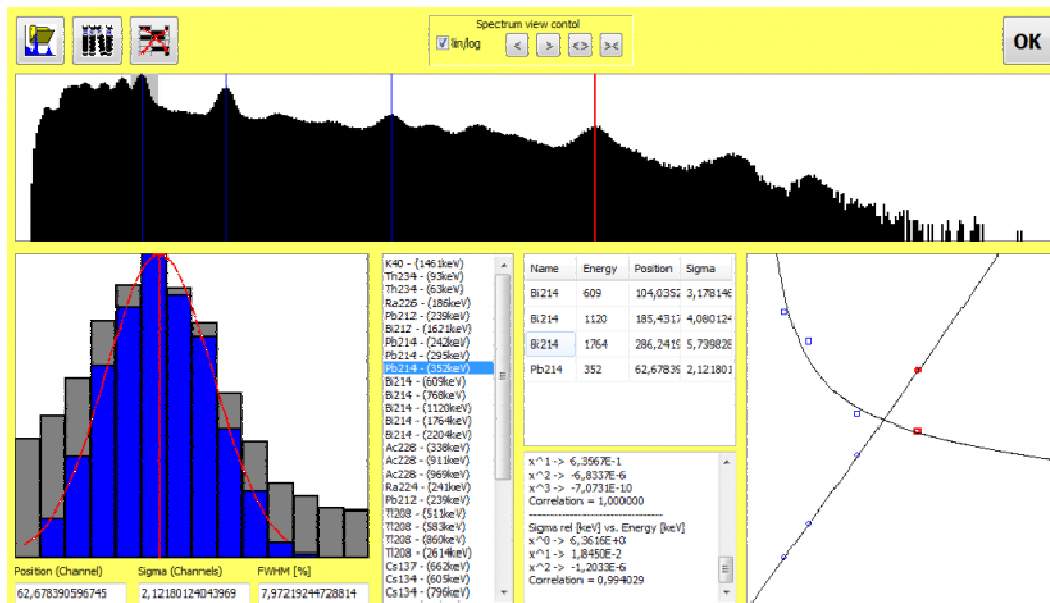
Spectrum view contol
lin/log
OK

K40 - (1461keV)
Th234 - (95keV)
Th234 - (63keV)
Ra226 - (186keV)
Pb212 - (239keV)
Bi212 - (1621keV)
Pb214 - (242keV)
Pb214 - (295keV)
Pb214 - (352keV)
Bi214 - (609keV)
Bi214 - (768keV)
Bi214 - (1120keV)
Bi214 - (1764keV)
Bi214 - (2204keV)
Ac228 - (338keV)
Ac228 - (911keV)
Ac228 - (969keV)
Ra224 - (241keV)
Pb212 - (239keV)
Tl208 - (511keV)
Tl208 - (583keV)
Tl208 - (860keV)
Tl208 - (2614keV)
Cs137 - (662keV)
Cs134 - (605keV)
Cs134 - (796keV)

| Name | Energy | Position | Sigma |
|---|---|---|---|
| Bi214 | 609 | 104,0352 | 3,178146 |
| Bi214 | 1120 | 185,4317 | 4,080124 |
| Bi214 | 1764 | 286,2419 | 5,739828 |
| Pb214 | 352 | 62,67839 | 2,121801 |

x^1 -> 6,3567E-1
x^2 -> -6,8337E-6
x^3 -> -7,0731E-10
Correlation = 1,000000
-----------------------------------
Sigma rel [keV] vs. Energy [keV]
x^0 -> 6,3616E+0
x^1 -> 1,8450E-2
x^2 -> -1,2033E-6
Correlation = 0,994029

Position (Channel)
62,678390596745
Sigma (Channels)
2,12180124043969
FWHM [%]
7,97212944728814